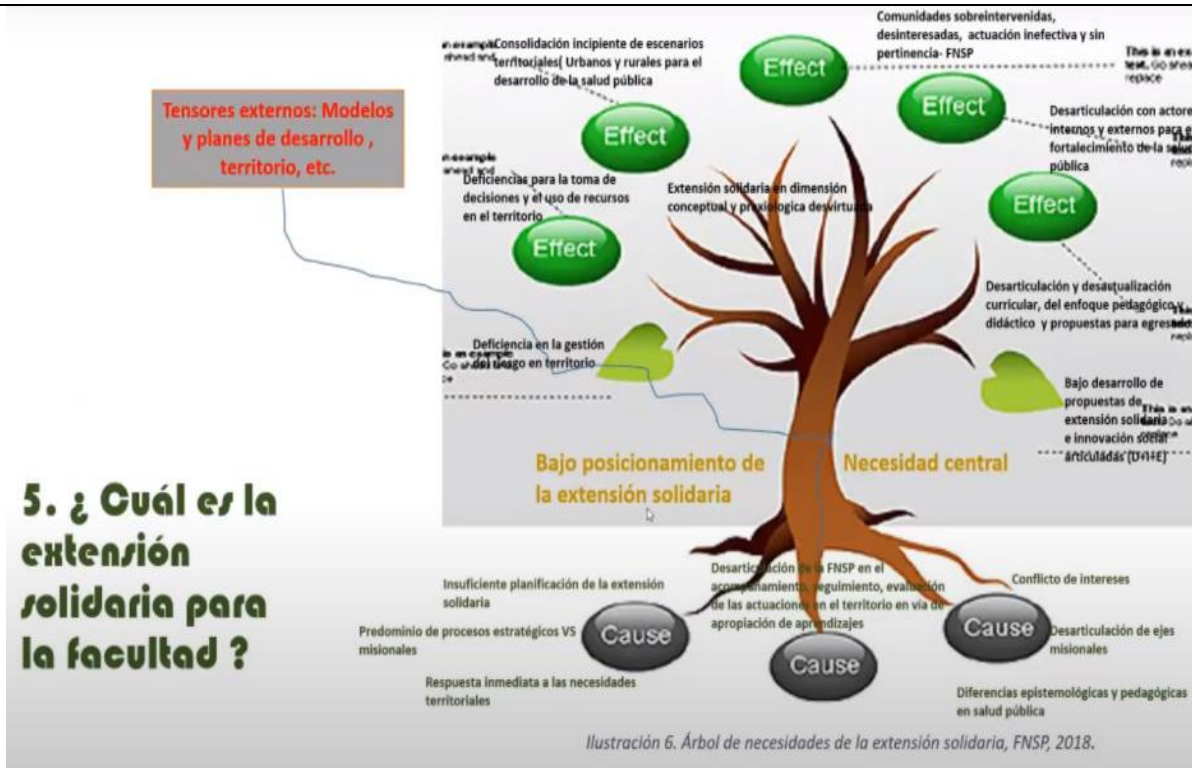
Tensores externos: Modelos y planes de desarrollo , territorio, etc.

Consolidación incipiente de escenarios territoriales( Urbanos y rurales para el desarrollo de la salud pública

Effect

Comunidades sobreintervenidas, desinteresadas, actuación inefectiva y sin pertinencia- FNSP

Effect

Effect

Desarticulación con actores internos y externos para el fortalecimiento de la salud pública

Deficiencias para la toma de decisiones y el uso de recursos en el territorio

Effect

Extensión solidaria en dimensión conceptual y praxiológica desvirtuada

Effect

Desarticulación y desactualización curricular, del enfoque pedagógico y didáctico y propuestas para egresados

Deficiencia en la gestión del riesgo en territorio

Bajo desarrollo de propuestas de extensión solidaria e innovación social articuladas (D+I+E)

Bajo posicionamiento de la extensión solidaria

Necesidad central

5. ¿ Cuál es la extensión solidaria para la facultad ?

Insuficiente planificación de la extensión solidaria

Desarticulación de la FNSP en el acompañamiento, seguimiento, evaluación de las actuaciones en el territorio en vía de apropiación de aprendizajes

Conflicto de intereses

Predominio de procesos estratégicos VS misionales

Cause

Cause

Cause

Desarticulación de ejes misionales

Respuesta inmediata a las necesidades territoriales

Diferencias epistemológicas y pedagógicas en salud pública

Ilustración 6. Árbol de necesidades de la extensión solidaria, FNSP, 2018.